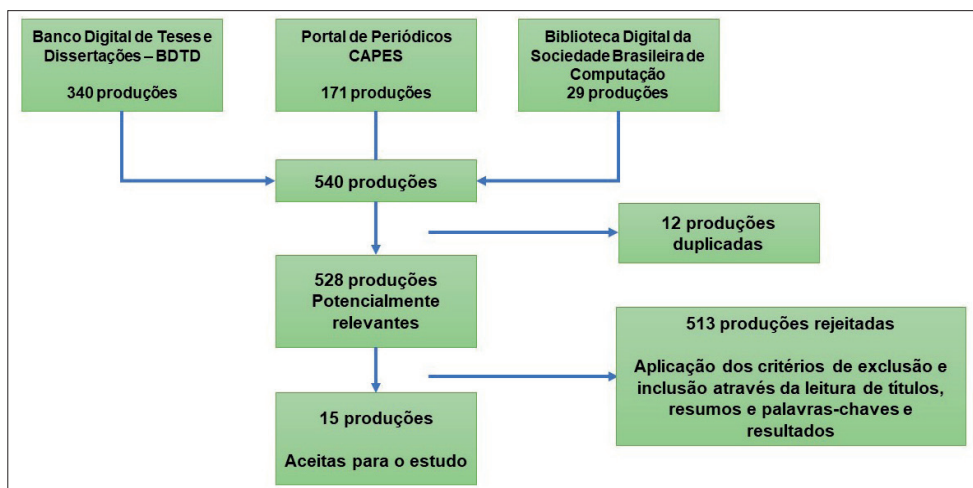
Banco Digital de Teses e Dissertações – BDTD

340 produções

Portal de Periódicos CAPES

171 produções

Biblioteca Digital da Sociedade Brasileira de Computação
29 produções

540 produções

12 produções duplicadas

528 produções Potencialmente relevantes

513 produções rejeitadas

Aplicação dos critérios de exclusão e inclusão através da leitura de titulos, resumos e palavras-chaves e resultados

15 produções

Aceitas para o estudo